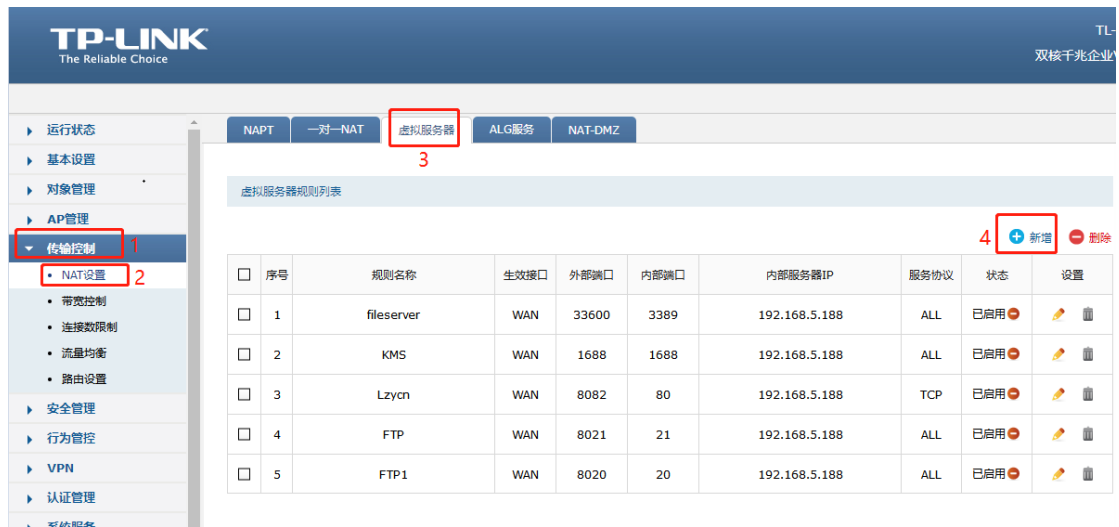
TP-LINK
The Reliable Choice

TL-
双核千兆企业

运行状态
基本设置
对象管理
AP管理
传输控制 1
NAT设置 2
带宽控制
连接数限制
流量均衡
路由设置
安全管理
行为管控
VPN
认证管理
系统服务

NAPT
一对一NAT
虚拟服务器
ALG服务
NAT-DMZ
3

虚拟服务器规则列表

4 新增 删除

| | 序号 | 规则名称 | 生效接口 | 外部端口 | 内部端口 | 内部服务器IP | 服务协议 | 状态 | 设置 |
|---|---|---|---|---|---|---|---|---|---|
| ☐ | 1 | fileserver | WAN | 33600 | 3389 | 192.168.5.188 | ALL | 已启用 | |
| ☐ | 2 | KMS | WAN | 1688 | 1688 | 192.168.5.188 | ALL | 已启用 | |
| ☐ | 3 | Lzycn | WAN | 8082 | 80 | 192.168.5.188 | TCP | 已启用 | |
| ☐ | 4 | FTP | WAN | 8021 | 21 | 192.168.5.188 | ALL | 已启用 | |
| ☐ | 5 | FTP1 | WAN | 8020 | 20 | 192.168.5.188 | ALL | 已启用 | |